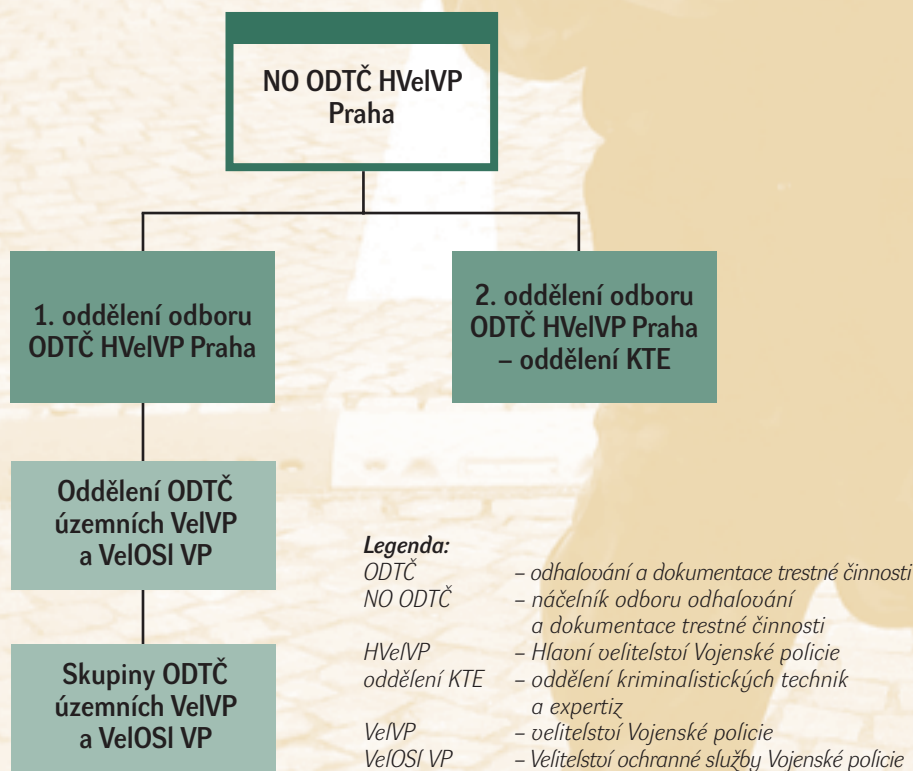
NO ODTČ HVelVP Praha

1. oddělení odboru ODTČ HVelVP Praha

2. oddělení odboru ODTČ HVelVP Praha – oddělení KTE

Oddělení ODTČ územních VelVP a VelOSI VP

Skupiny ODTČ územních VelVP a VelOSI VP

Legenda:

| | |
|---|---|
| ODTČ | – odhalování a dokumentace trestné činnosti |
| NO ODTČ | – náčelník odboru odhalování a dokumentace trestné činnosti |
| HVelVP | – Hlavní velitelství Vojenské policie |
| oddělení KTE | – oddělení kriminalistických technik a expertiz |
| VelVP | – velitelství Vojenské policie |
| VelOSI VP | – Velitelství ochranné služby Vojenské policie |